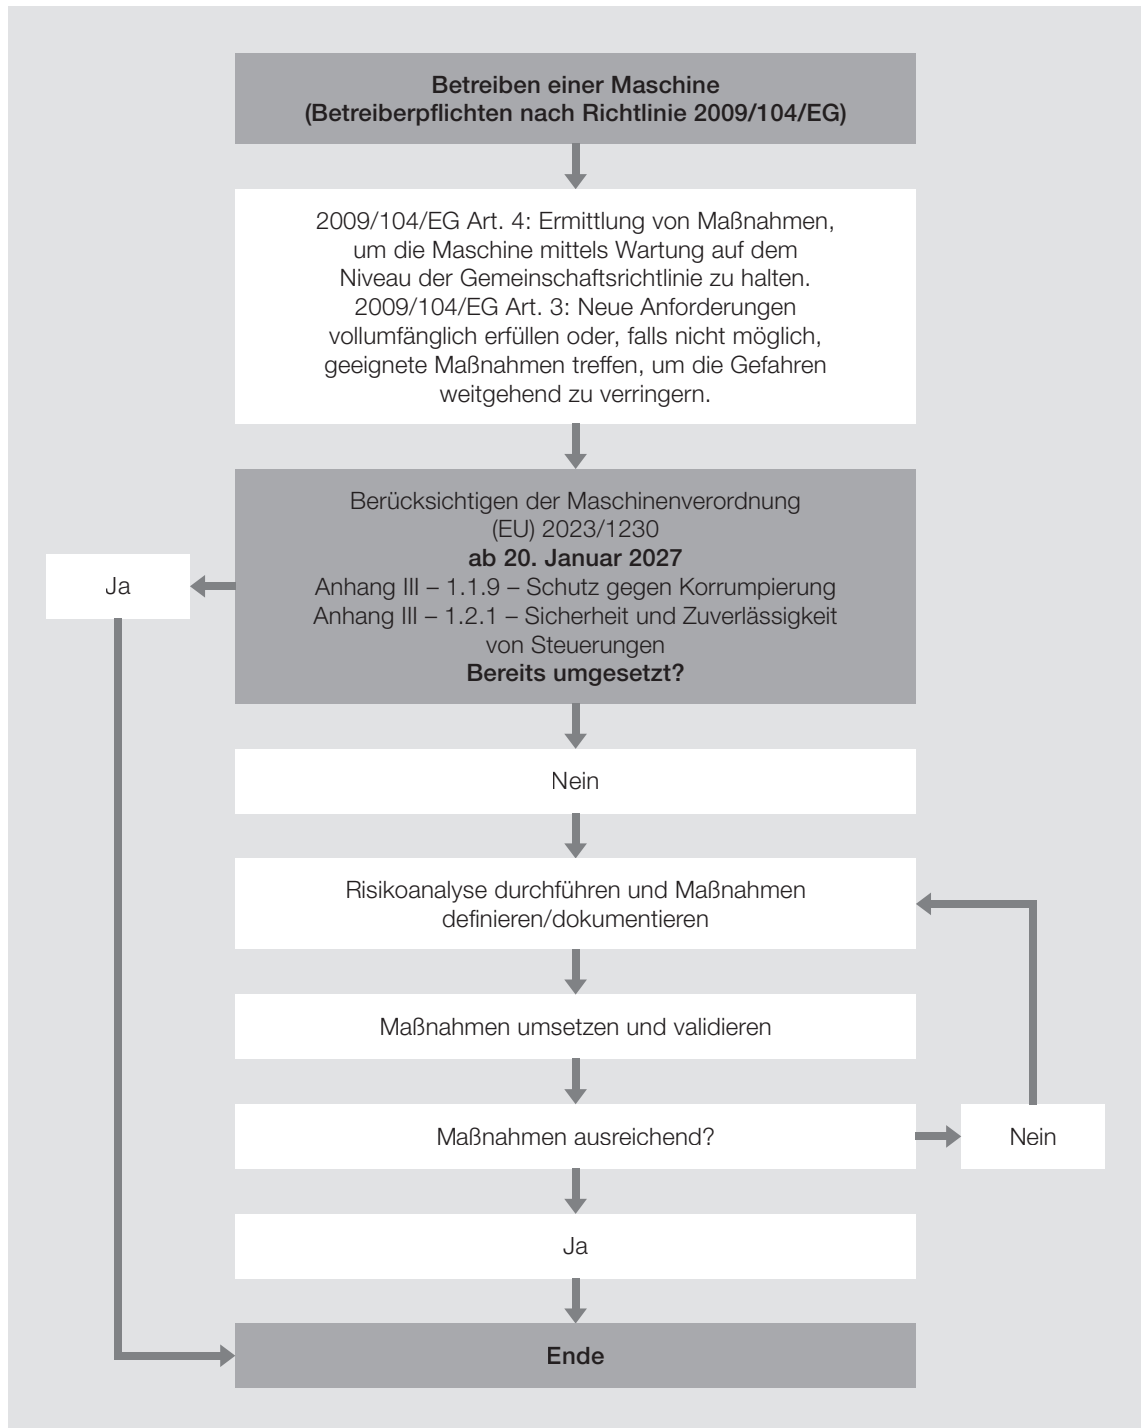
Betreiben einer Maschine
(Betreiberpflichten nach Richtlinie 2009/104/EG)

2009/104/EG Art. 4: Ermittlung von Maßnahmen, um die Maschine mittels Wartung auf dem Niveau der Gemeinschaftsrichtlinie zu halten.
2009/104/EG Art. 3: Neue Anforderungen vollumfänglich erfüllen oder, falls nicht möglich, geeignete Maßnahmen treffen, um die Gefahren weitgehend zu verringern.

Berücksichtigen der Maschinenverordnung (EU) 2023/1230
**ab 20. Januar 2027**
Anhang III – 1.1.9 – Schutz gegen Korrumpierung
Anhang III – 1.2.1 – Sicherheit und Zuverlässigkeit von Steuerungen
**Bereits umgesetzt?**

Ja

Nein

Risikoanalyse durchführen und Maßnahmen definieren/dokumentieren

Maßnahmen umsetzen und validieren

Maßnahmen ausreichend?

Nein

Ja

Ende